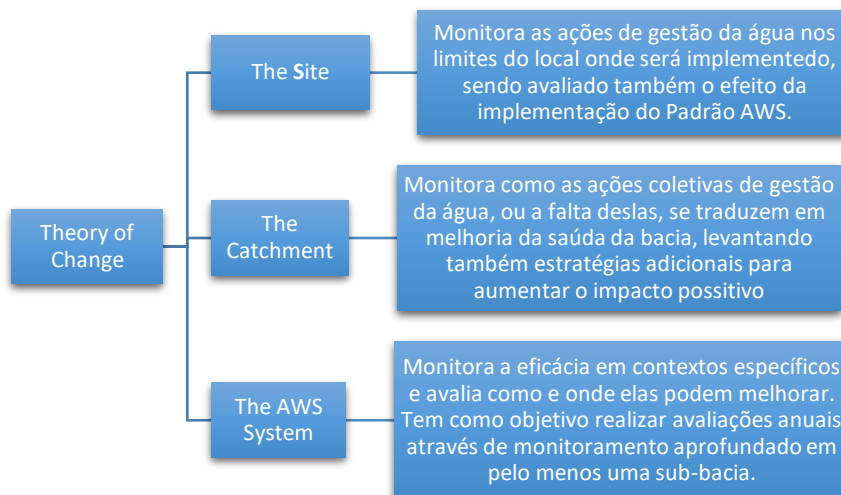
Theory of Change

The Site

Monitora as ações de gestão da água nos limites do local onde será implementedo, sendo avaliado também o efeito da implementação do Padrão AWS.

The Catchment

Monitora como as ações coletivas de gestão da água, ou a falta deslas, se traduzem em melhoria da saúda da bacia, levantando também estratégias adicionais para aumentar o impacto positivo

The AWS System

Monitora a eficácia em contextos específicos e avalia como e onde elas podem melhorar. Tem como objetivo realizar avaliações anuais através de monitoramento aprofundado em pelo menos uma sub-bacia.